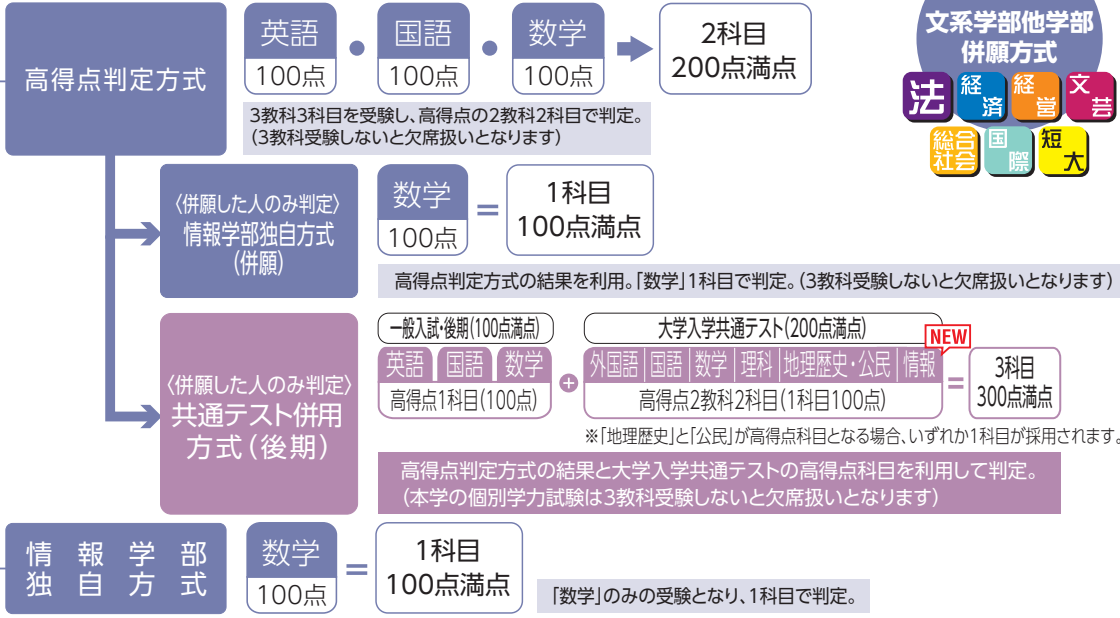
高得点判定方式

英語 100点 ● 国語 100点 ● 数学 100点 ➡ 2科目 200点満点

3教科3科目を受験し、高得点の2教科2科目で判定。(3教科受験しないと欠席扱いとなります)

文系学部他学部併願方式
法 経済 経営 文芸 総合社会 国際 短大

〈併願した人のみ判定〉情報学部独自方式(併願)

数学 100点 = 1科目 100点満点

高得点判定方式の結果を利用。「数学」1科目で判定。(3教科受験しないと欠席扱いとなります)

〈併願した人のみ判定〉共通テスト併用方式(後期)

一般入試・後期(100点満点)
英語 国語 数学
高得点1科目(100点)

大学入学共通テスト(200点満点)
NEW
外国語 国語 数学 理科 地理歴史・公民 情報
高得点2教科2科目(1科目100点)

= 3科目 300点満点

※「地理歴史」と「公民」が高得点科目となる場合、いずれか1科目が採用されます。

高得点判定方式の結果と大学入学共通テストの高得点科目を利用して判定。(本学の個別学力試験は3教科受験しないと欠席扱いとなります)

情報学部独自方式

数学 100点 = 1科目 100点満点

「数学」のみの受験となり、1科目で判定。